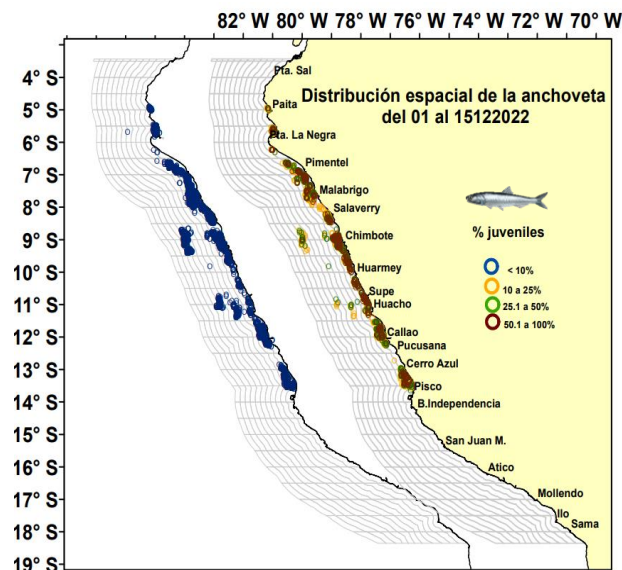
82° W 80° W 78° W 76° W 74° W 72° W 70° W

4° S
5° S
6° S
7° S
8° S
9° S
10° S
11° S
12° S
13° S
14° S
15° S
16° S
17° S
18° S
19° S

Distribución espacial de la anchoveta del 01 al 15122022

Pta. Sal
Paita
Pta. La Negra
Pimentel
Malabrigo
Salaverry
Chimbote
Huarmey
Supe
Huacho
Callao
Pucusana
Cerro Azul
Pisco
B.Independencia
San Juan M.
Atico
Mollendo
Ilo
Sama

% juveniles
< 10%
10 a 25%
25.1 a 50%
50.1 a 100%